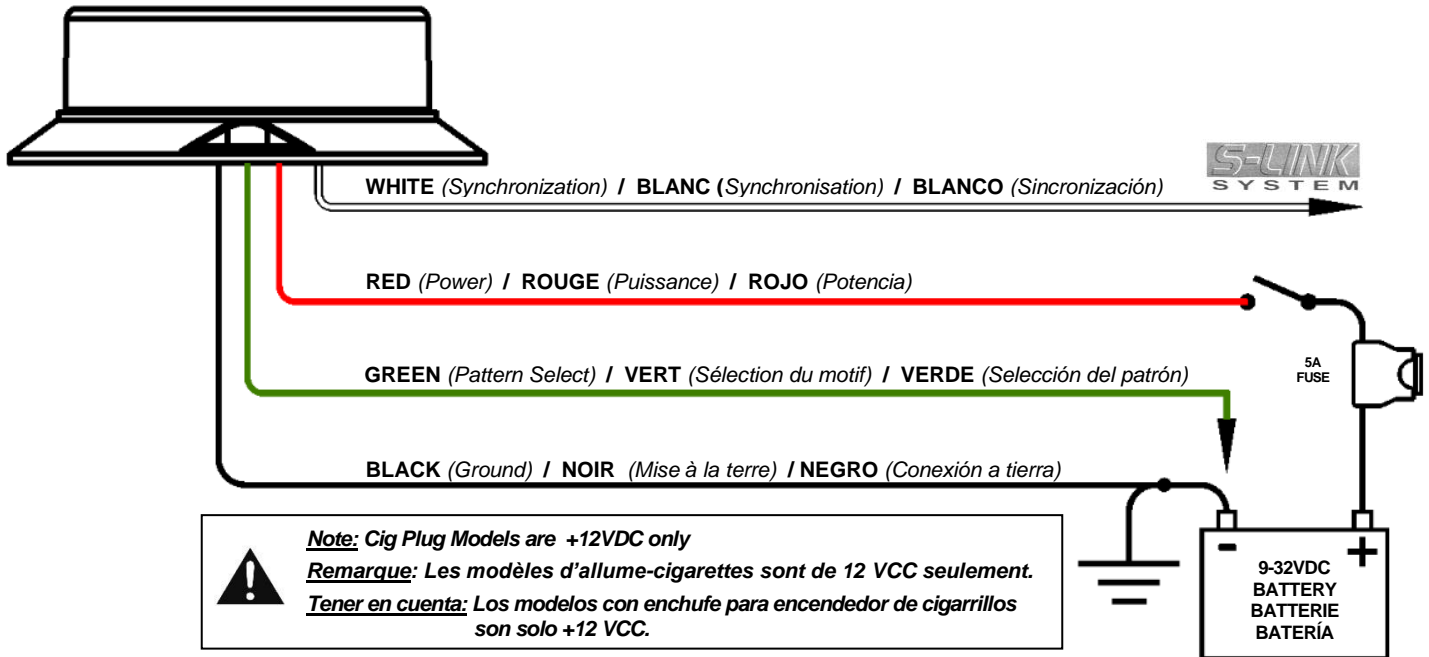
S-LINK
SYSTEM

WHITE (Synchronization) / BLANC (Synchronisation) / BLANCO (Sincronización)

RED (Power) / ROUGE (Puissance) / ROJO (Potencia)

5A
FUSE

GREEN (Pattern Select) / VERT (Sélection du motif) / VERDE (Selección del patrón)

BLACK (Ground) / NOIR (Mise à la terre) / NEGRO (Conexión a tierra)

Note: Cig Plug Models are +12VDC only
Remarque: Les modèles d'allume-cigarettes sont de 12 VCC seulement.
Tener en cuenta: Los modelos con enchufe para encendedor de cigarrillos son solo +12 VCC.

-
+
9-32VDC
BATTERY
BATTERIE
BATERÍA